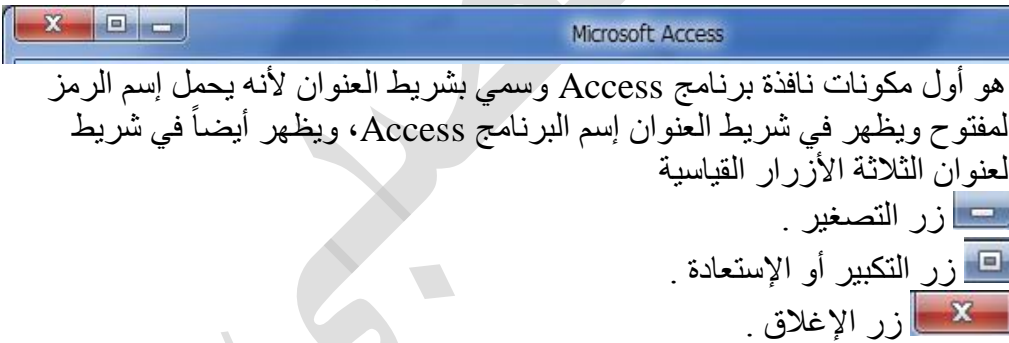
Microsoft Access

هو أول مكونات نافذة برنامج Access وسمي بشريط العنوان لأنه يحمل إسم الرمز لمفتوح ويظهر في شريط العنوان إسم البرنامج Access، ويظهر أيضاً في شريط لعنوان الثلاثة الأزرار القياسية

زر التصغير .

زر التكبير أو الإستعادة .

زر الإغلاق .